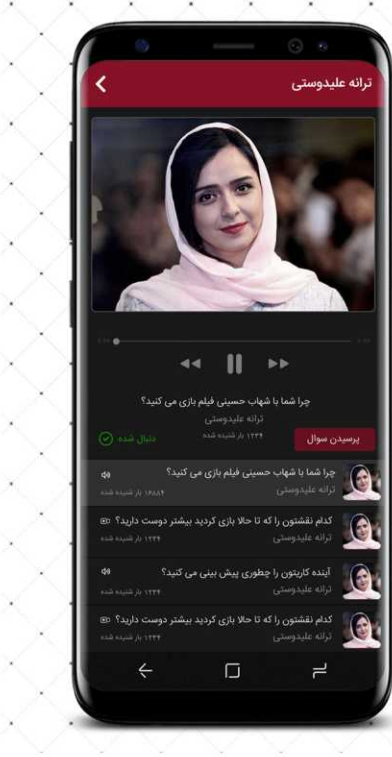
ترانه علیدوستی

چرا شما با شهاب حسینی فیلم بازی می کنید؟
ترانه علیدوستی
۱۲۳۴ بار شنیده شده
دنبال شده
پرسیدن سوال

چرا شما با شهاب حسینی فیلم بازی می کنید؟
ترانه علیدوستی
۱۸۸۸۲ بار شنیده شده

کدام نقشتون را که تا حالا بازی کردید بیشتر دوست دارید؟
ترانه علیدوستی
۱۲۳۴ بار شنیده شده

آینده کاریتون را چطوری پیش بینی می کنید؟
ترانه علیدوستی
۱۲۳۴ بار شنیده شده

کدام نقشتون را که تا حالا بازی کردید بیشتر دوست دارید؟
ترانه علیدوستی
۱۲۳۴ بار شنیده شده